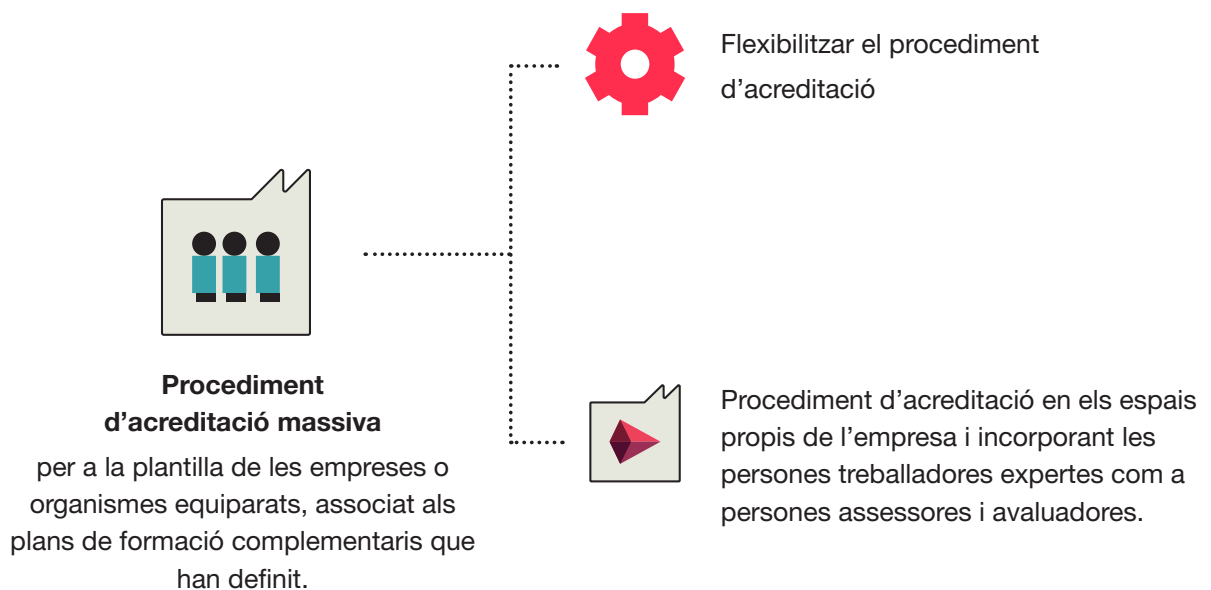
Flexibilitzar el procediment d’acreditació

Procediment d’acreditació massiva

per a la plantilla de les empreses o organismes equiparats, associat als plans de formació complementaris que han definit.

Procediment d’acreditació en els espais propis de l’empresa i incorporant les persones treballadores expertes com a persones assessores i avaluadores.